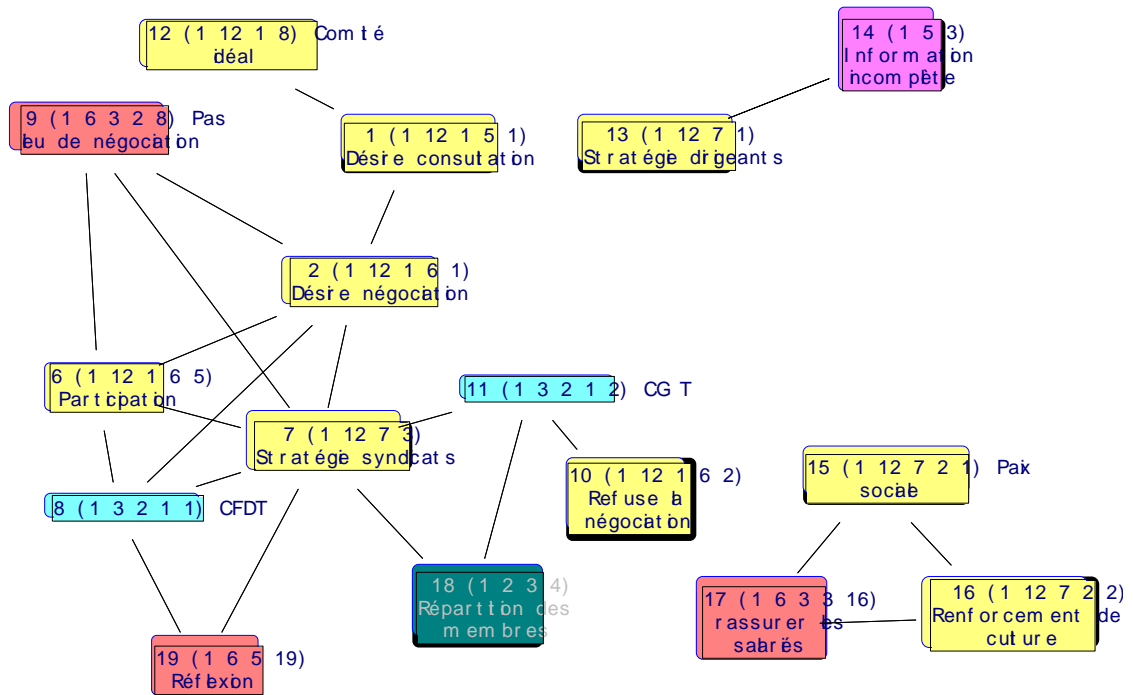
12 (1 12 1 8) Comité idéal

14 (1 5 3) Information incomplète

9 (1 6 3 2 8) Pas lieu de négociation

1 (1 12 1 5 1) Désire consultation

13 (1 12 7 1) Stratégie dirigeants

2 (1 12 1 6 1) Désire négociation

6 (1 12 1 6 5) Participation

11 (1 3 2 1 2) CGT

7 (1 12 7 3) Stratégie syndicats

10 (1 12 1 6 2) Refuse la négociation

15 (1 12 7 2 1) Paix sociale

8 (1 3 2 1 1) CFDT

18 (1 2 3 4) Répartition des membres

17 (1 6 3 3 16) rassurer les salariés

16 (1 12 7 2 2) Renforcement de culture

19 (1 6 5 19) Réflexion